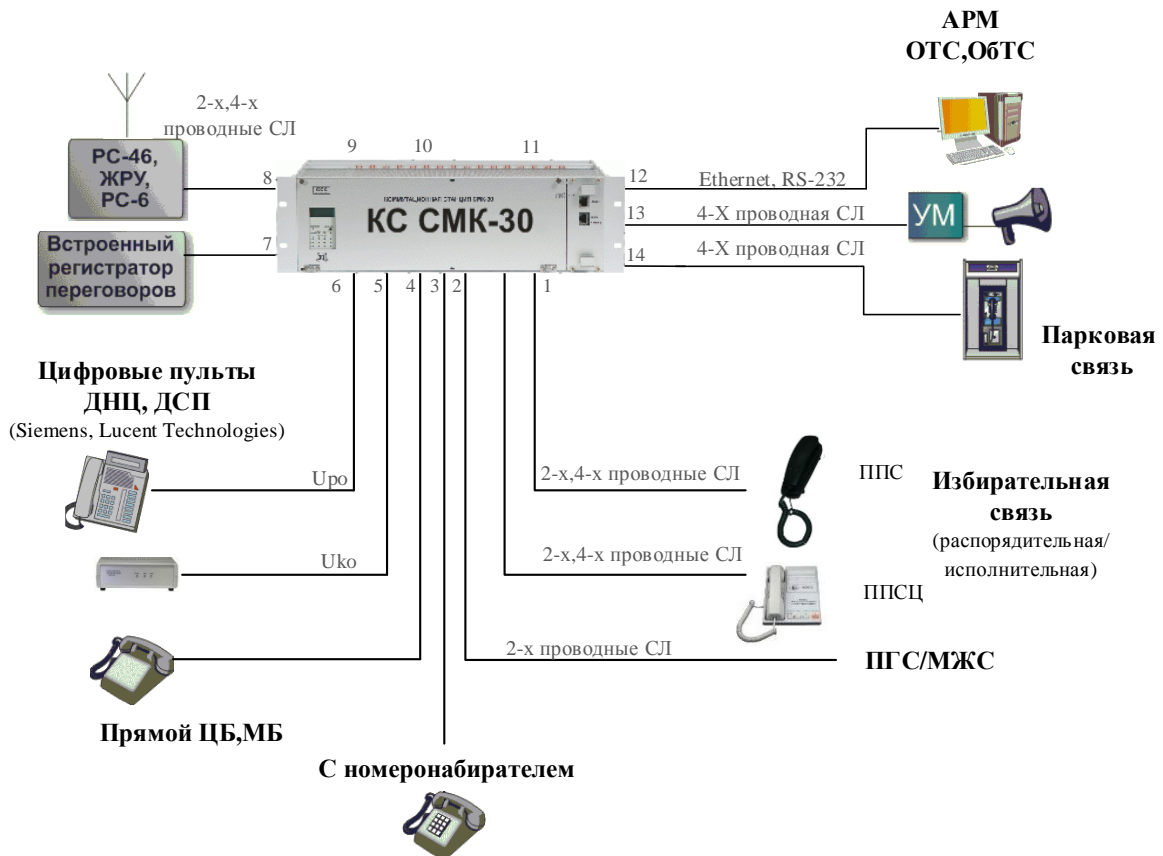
АРМ
ОТС,ОбТС

2-х,4-х проводные СЛ

РС-46, ЖРУ, РС-6

Встроенный регистратор переговоров

9 10 11

КОММУТАЦИОННАЯ СТАНЦИЯ СМК-30

КС СМК-30

8

7

6 5 4 3 2 1

12 Ethernet, RS-232

13 4-Х проводная СЛ

УМ

14 4-Х проводная СЛ

Парковая связь

Цифровые пульты ДНЦ, ДСП
(Siemens, Lucent Technologies)

Upo

Uko

2-х,4-х проводные СЛ

ППС

Избирательная связь
(распорядительная/ исполнительная)

2-х,4-х проводные СЛ

ППСЦ

2-х проводные СЛ

ПГС/МЖС

Прямой ЦБ,МБ

С номеронабирателем